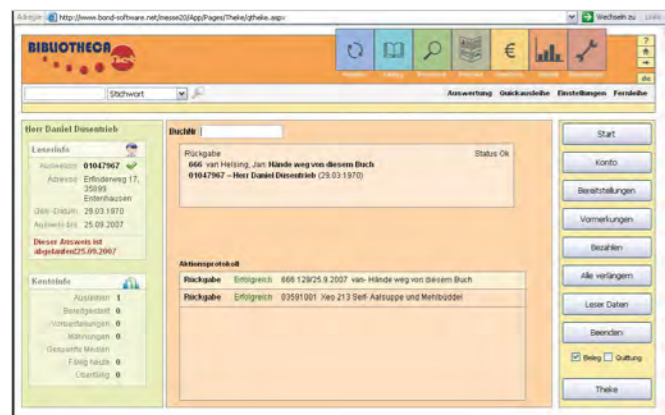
Adresse http://www.bond-software.net/messe20/App/Pages/Theke/qtheke.aspx

Wechseln zu Links

BIBLIOTHECA net

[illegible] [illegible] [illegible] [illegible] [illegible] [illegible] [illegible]

?

de

Stichwort

Auswertung Quickausleihe Einstellungen Fernleihe

Herr Daniel Düsentrieb

Leserinfo

Ausweisnr. 01047967

Adresse Erfinderweg 17, 35999 Entenhausen

Geb.-Datum 29.03.1970

Ausweis bis 25.09.2007

Dieser Ausweis ist abgelaufen25.09.2007

Kontoinfo

Ausleihen 1

Bereitgestellt 0

Vormerkungen 0

Mahnungen 0

Gesperrte Medien

Fällig heute 0

Überfällig 0

BuchNr

Rückgabe

Status Ok

666 van Helsing, Jan: Hände weg von diesem Buch

01047967 – Herr Daniel Düsentrieb (29.03.1970)

Aktionsprotokoll

| Rückgabe | Erfolgreich | 666 129/25.9.2007 van- Hände weg von diesem Buch |
|---|---|---|
| Rückgabe | Erfolgreich | 03591001 Xeo 213 Serf- Aalsuppe und Mehlbüddel |

Start

Konto

Bereitstellungen

Vormerkungen

Bezahlen

Alle verlängern

Leser Daten

Beenden

Beleg Quittung

Theke